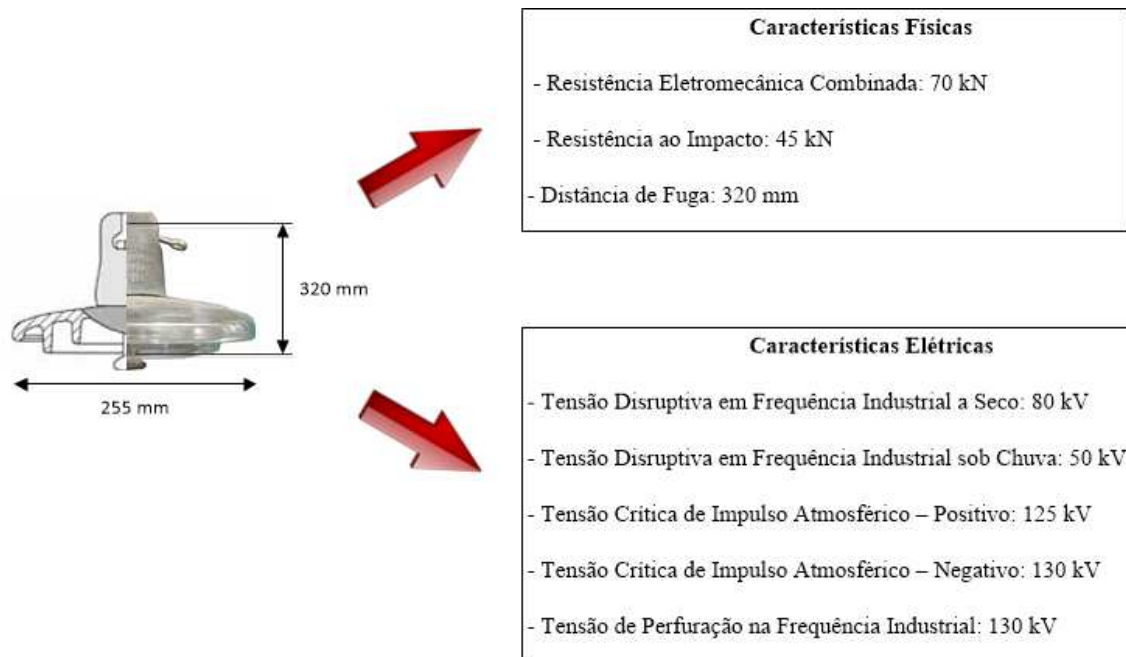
320 mm

255 mm

Características Físicas

- Resistência Eletromecânica Combinada: 70 kN

- Resistência ao Impacto: 45 kN

- Distância de Fuga: 320 mm

Características Elétricas

- Tensão Disruptiva em Frequência Industrial a Seco: 80 kV

- Tensão Disruptiva em Frequência Industrial sob Chuva: 50 kV

- Tensão Crítica de Impulso Atmosférico – Positivo: 125 kV

- Tensão Crítica de Impulso Atmosférico – Negativo: 130 kV

- Tensão de Perfuração na Frequência Industrial: 130 kV